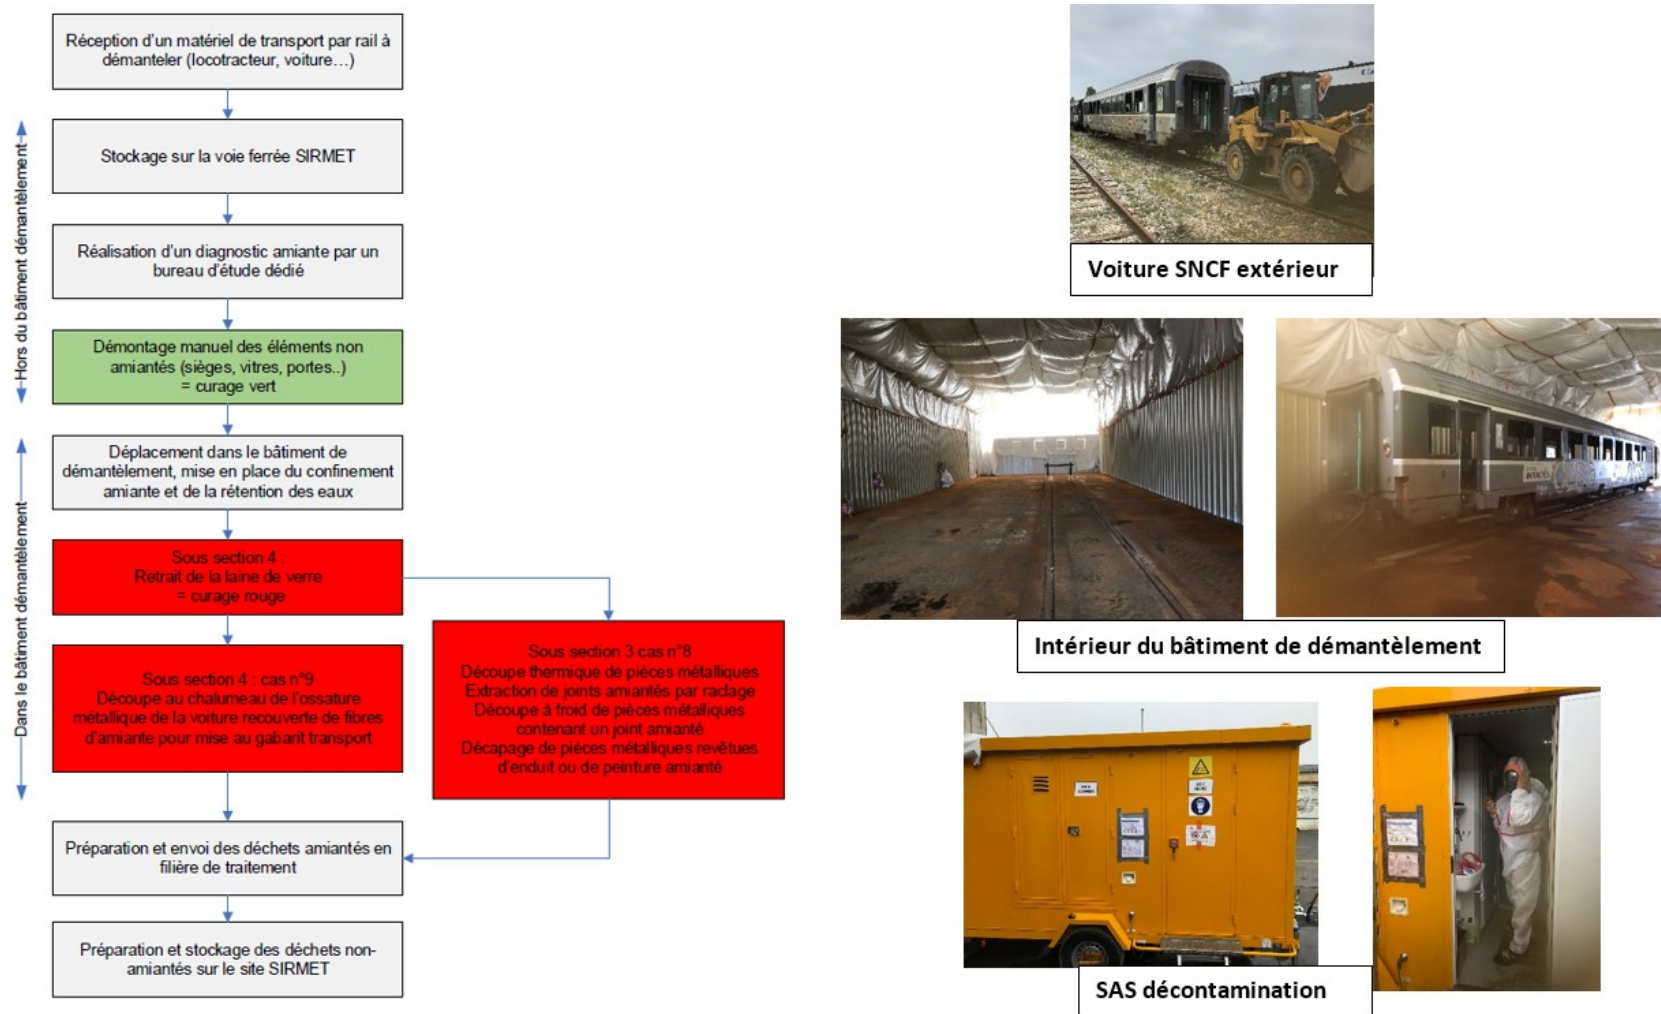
Hors du bâtiment démantèlement

Dans le bâtiment démantèlement

Réception d'un matériel de transport par rail à démanteler (locotracteur, voiture…)

Stockage sur la voie ferrée SIRMET

Réalisation d'un diagnostic amiante par un bureau d'étude dédié

Démontage manuel des éléments non amiantés (sièges, vitres, portes..) = curage vert

Déplacement dans le bâtiment de démantèlement, mise en place du confinement amiante et de la rétention des eaux

Sous section 4 : Retrait de la laine de verre = curage rouge

Sous section 4 : cas n°9 Découpe au chalumeau de l'ossature métallique de la voiture recouverte de fibres d'amiante pour mise au gabarit transport

Sous section 3 cas n°8 Découpe thermique de pièces métalliques Extraction de joints amiantés par raclage Découpe à froid de pièces métalliques contenant un joint amianté Décapage de pièces métalliques revêtues d'enduit ou de peinture amianté

Préparation et envoi des déchets amiantés en filière de traitement

Préparation et stockage des déchets non-amiantés sur le site SIRMET

Voiture SNCF extérieur

Intérieur du bâtiment de démantèlement

SAS décontamination